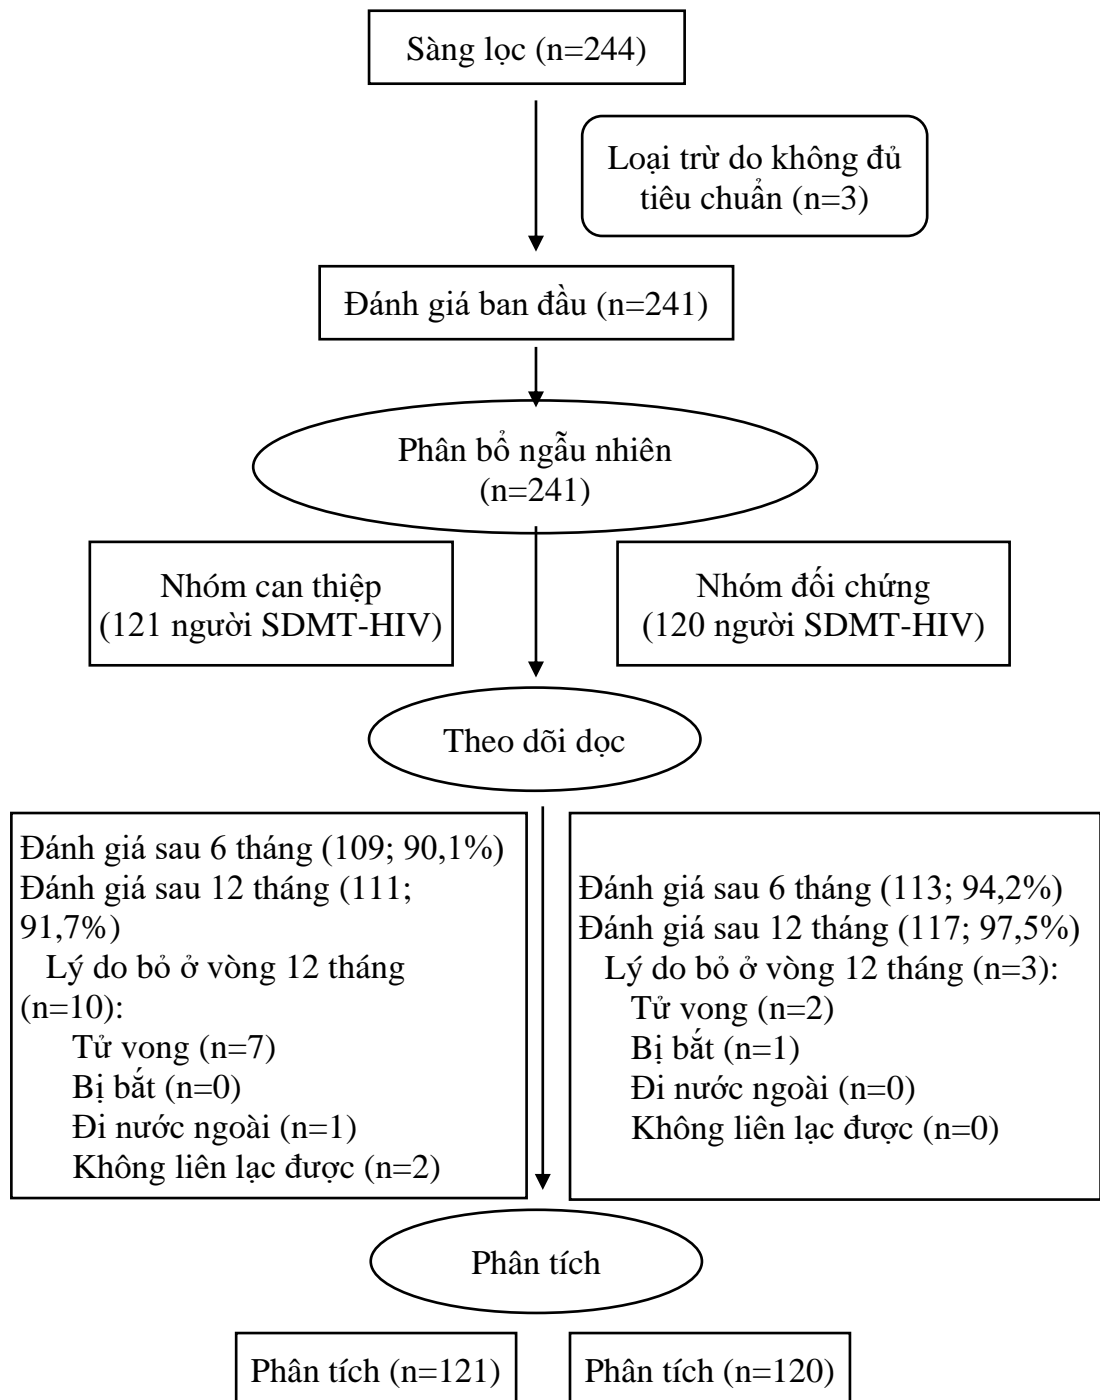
Sàng lọc (n=244)

Loại trừ do không đủ tiêu chuẩn (n=3)

Đánh giá ban đầu (n=241)

Phân bổ ngẫu nhiên (n=241)

Nhóm can thiệp (121 người SDMT-HIV)

Nhóm đối chứng (120 người SDMT-HIV)

Theo dõi dọc

Đánh giá sau 6 tháng (109; 90,1%)
Đánh giá sau 12 tháng (111; 91,7%)
Lý do bỏ ở vòng 12 tháng (n=10):
Tử vong (n=7)
Bị bắt (n=0)
Đi nước ngoài (n=1)
Không liên lạc được (n=2)

Đánh giá sau 6 tháng (113; 94,2%)
Đánh giá sau 12 tháng (117; 97,5%)
Lý do bỏ ở vòng 12 tháng (n=3):
Tử vong (n=2)
Bị bắt (n=1)
Đi nước ngoài (n=0)
Không liên lạc được (n=0)

Phân tích

Phân tích (n=121)

Phân tích (n=120)